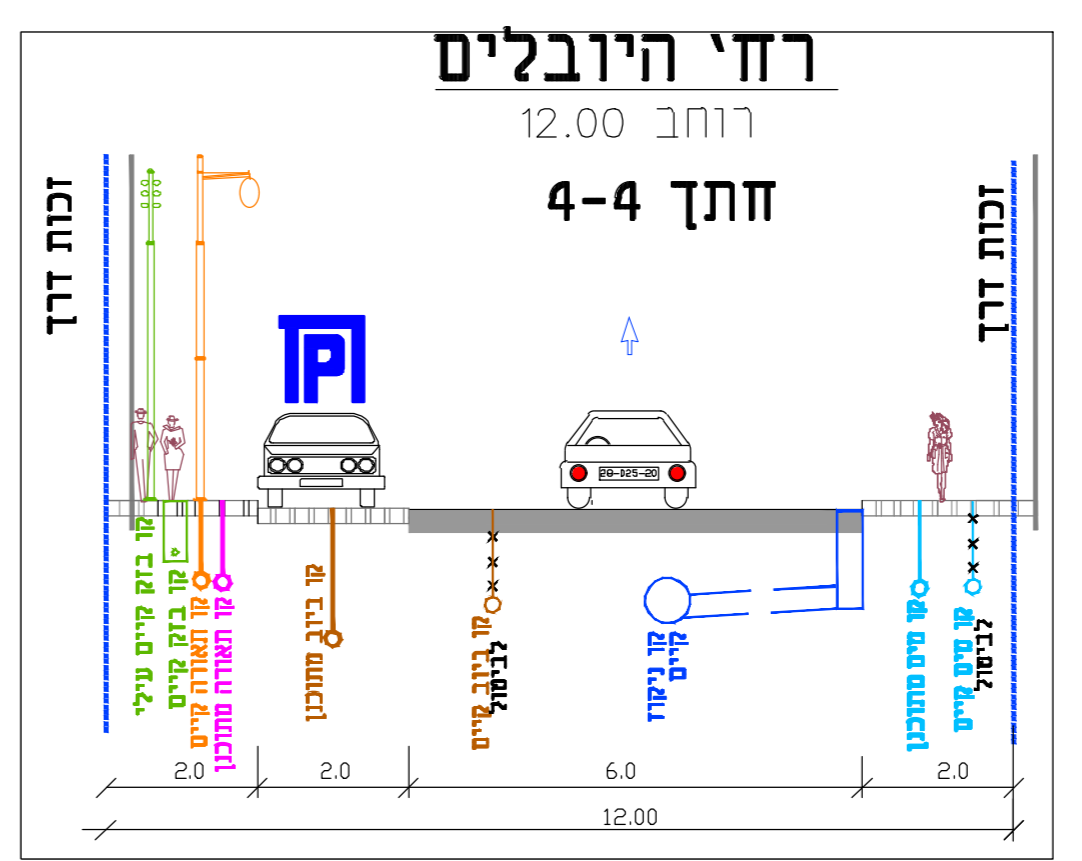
רח' היובלים

רוחב 12.00

חתך 4-4

זכות דרך

זכות דרך

P

20-025-20

קו בזק קיים עילי

קו בזק קיים

קו תאורה קיים

קו תאורה מתוכנן

קו ביוב מתוכנן

קו ביוב קיים לביטול

קו ניקוז קיים

קו מים מתוכנן

קו מים קיים לביטול

2.0

2.0

6.0

2.0

12.00